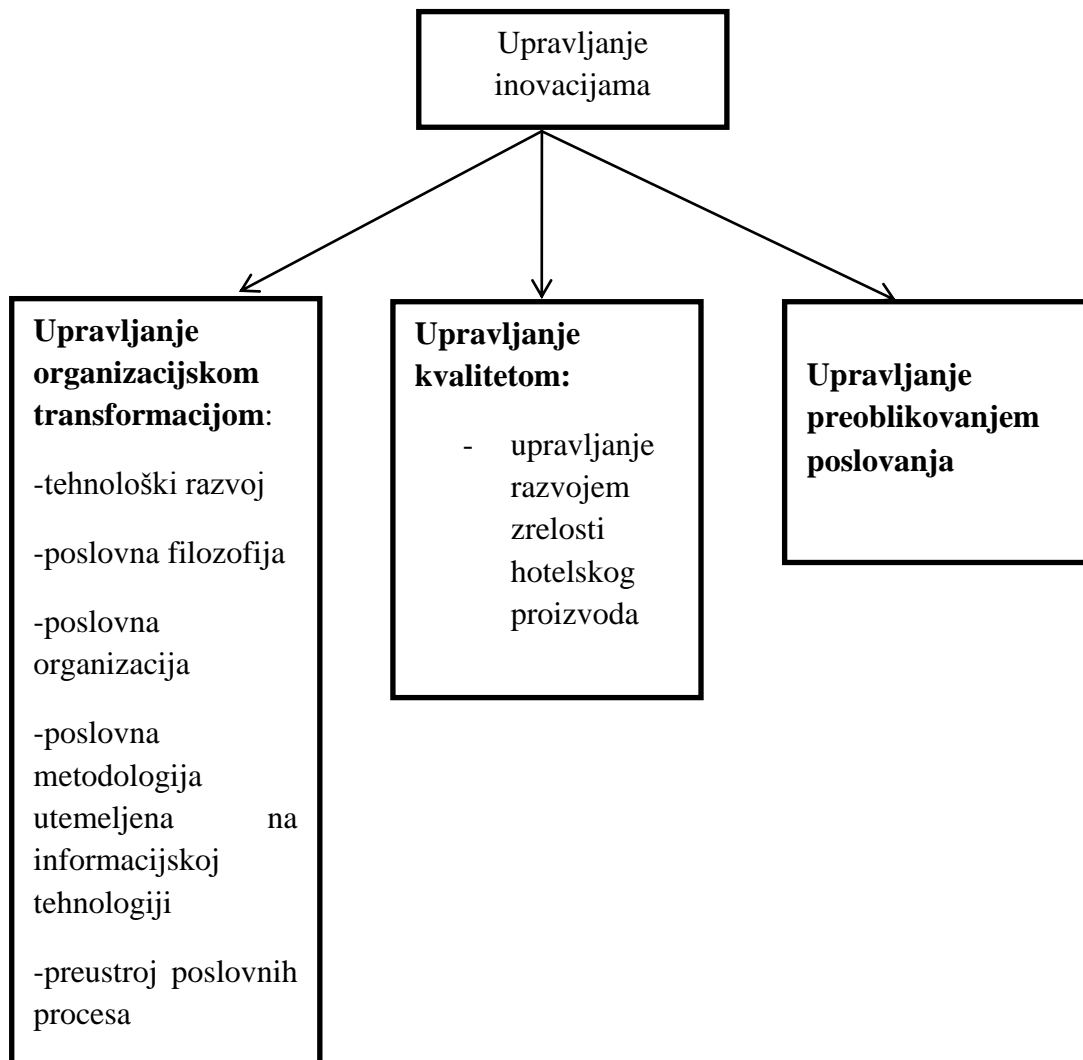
Upravljanje inovacijama

**Upravljanje organizacijskom transformacijom**:

-tehnološki razvoj

-poslovna filozofija

-poslovna organizacija

-poslovna metodologija utemeljena na informacijskoj tehnologiji

-preustroj poslovnih procesa

**Upravljanje kvalitetom:**

- upravljanje razvojem zrelosti hotelskog proizvoda

**Upravljanje preoblikovanjem poslovanja**